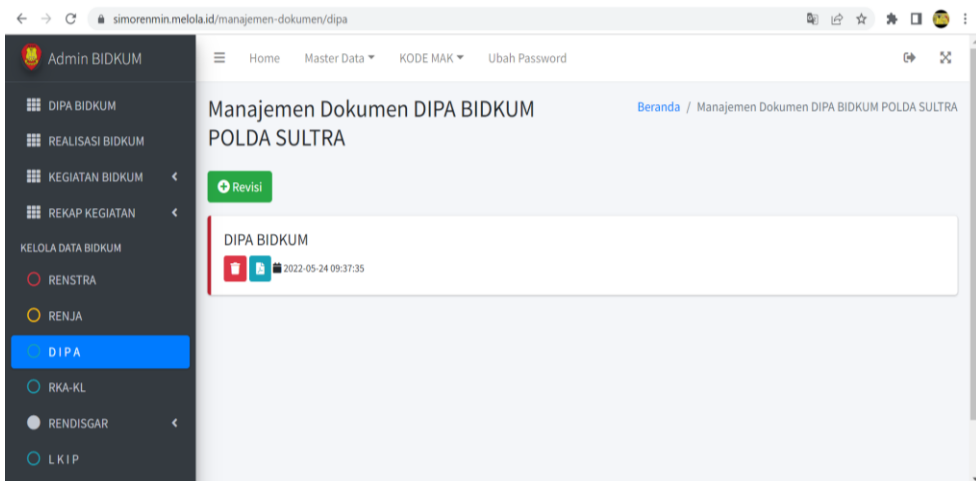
simorenmin.melola.id/manajemen-dokumen/dipa

Admin BIDKUM

Home Master Data ▾ KODE MAK ▾ Ubah Password

DIPA BIDKUM
REALISASI BIDKUM
KEGIATAN BIDKUM
REKAP KEGIATAN
KELOLA DATA BIDKUM
RENSTRA
RENJA
DIPA
RKA-KL
RENDISGAR
LKIP

Manajemen Dokumen DIPA BIDKUM POLDA SULTRA

Beranda / Manajemen Dokumen DIPA BIDKUM POLDA SULTRA

Revisi

DIPA BIDKUM

2022-05-24 09:37:35